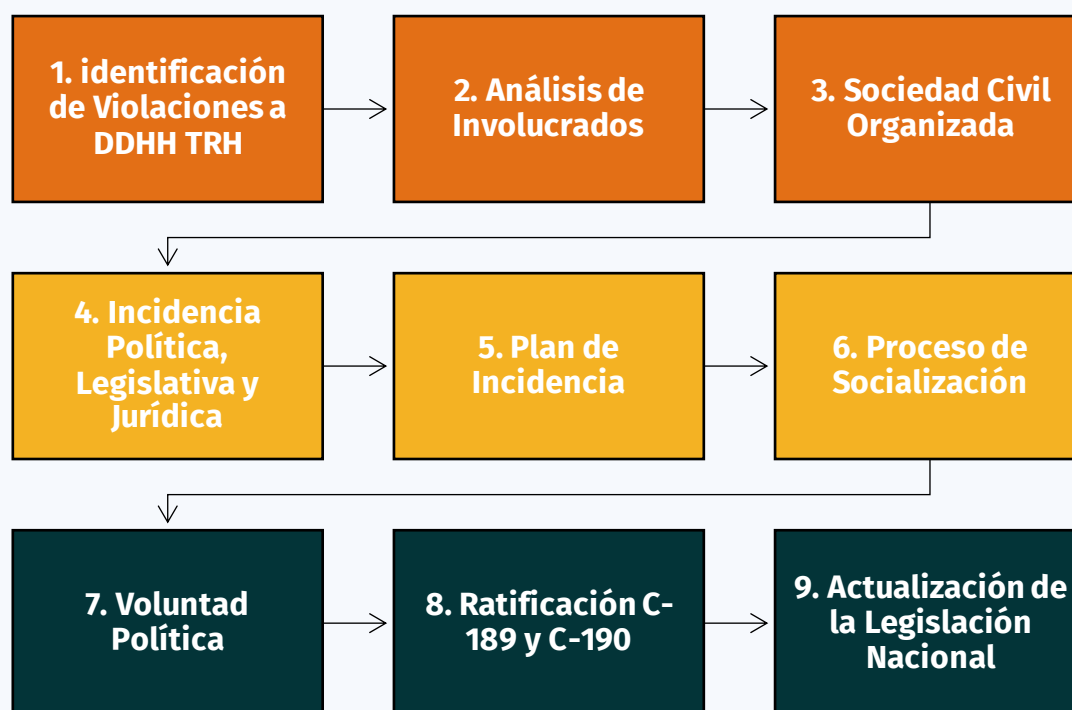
1. identificación de Violaciones a DDHH TRH

2. Análisis de Involucrados

3. Sociedad Civil Organizada

4. Incidencia Política, Legislativa y Jurídica

5. Plan de Incidencia

6. Proceso de Socialización

7. Voluntad Política

8. Ratificación C-189 y C-190

9. Actualización de la Legislación Nacional